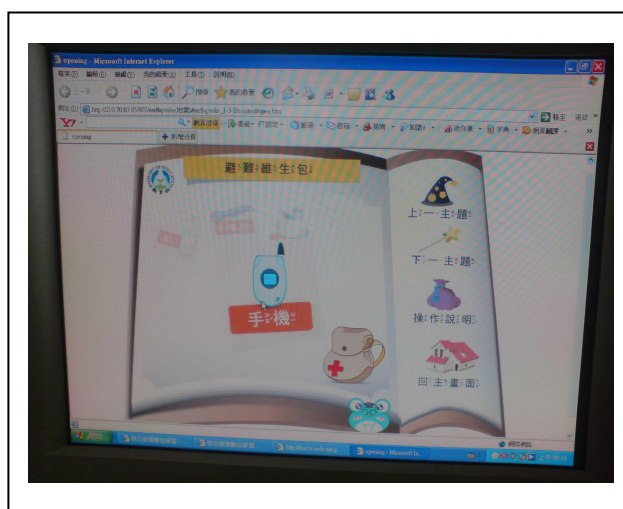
opening - Microsoft Internet Explorer

檔案(F) 編輯(E) 檢視(V) 我的最愛(A) 工具(T) 說明(H)

上一頁 搜尋 我的最愛

網址(D) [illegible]

Y! 新增分頁

opening

避難維生包

上一主題

下一主題

手機

操作說明

回主畫面

開始

opening - Microsoft In...